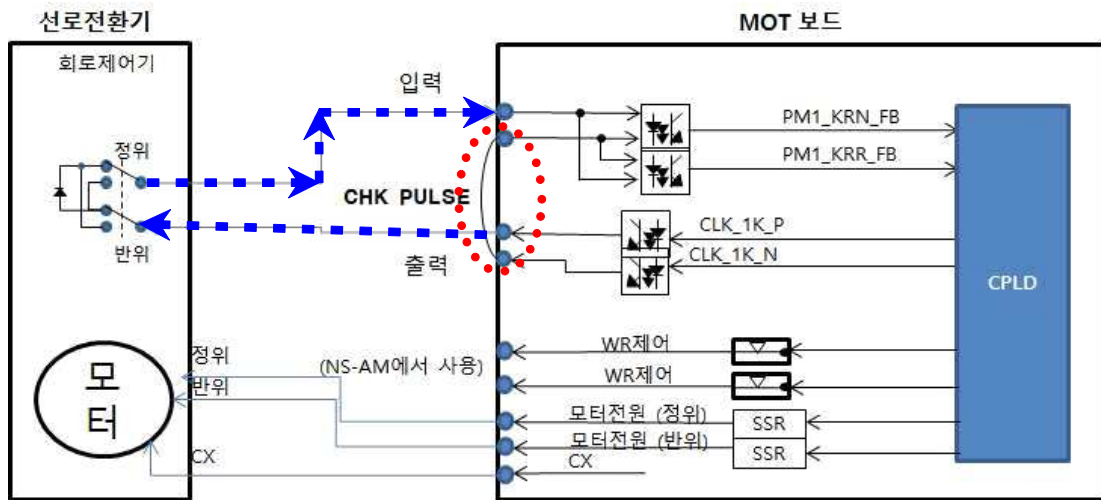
선로전환기

MOT 보드

회로제어기

입력

정위

CHK PULSE

반위

출력

PM1_KRN_FB

PM1_KRR_FB

CLK_1K_P

CLK_1K_N

CPLD

모터

정위

반위

(NS-AM에서 사용)

WR제어

WR제어

모터전원 (정위)

모터전원 (반위)

SSR

SSR

CX

CX